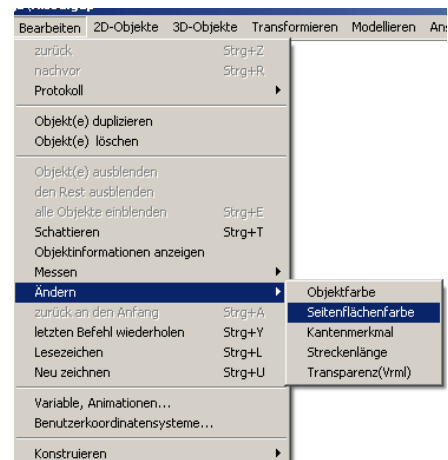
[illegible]

Bearbeiten 2D-Objekte 3D-Objekte Transformieren Modellieren An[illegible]

zurück Strg+Z
nachvor Strg+R
Protokoll

Objekt(e) duplizieren
Objekt(e) löschen

Objekt(e) ausblenden
den Rest ausblenden
alle Objekte einblenden Strg+E
Schattieren Strg+T
Objektinformationen anzeigen
Messen
Ändern
zurück an den Anfang Strg+A
letzten Befehl wiederholen Strg+Y
Lesezeichen Strg+L
Neu zeichnen Strg+U

Variable, Animationen...
Benutzerkoordinatensysteme...

Konstruieren

Objektfarbe
Seitenflächenfarbe
Kantenmerkmal
Streckenlänge
Transparenz(Vrml)